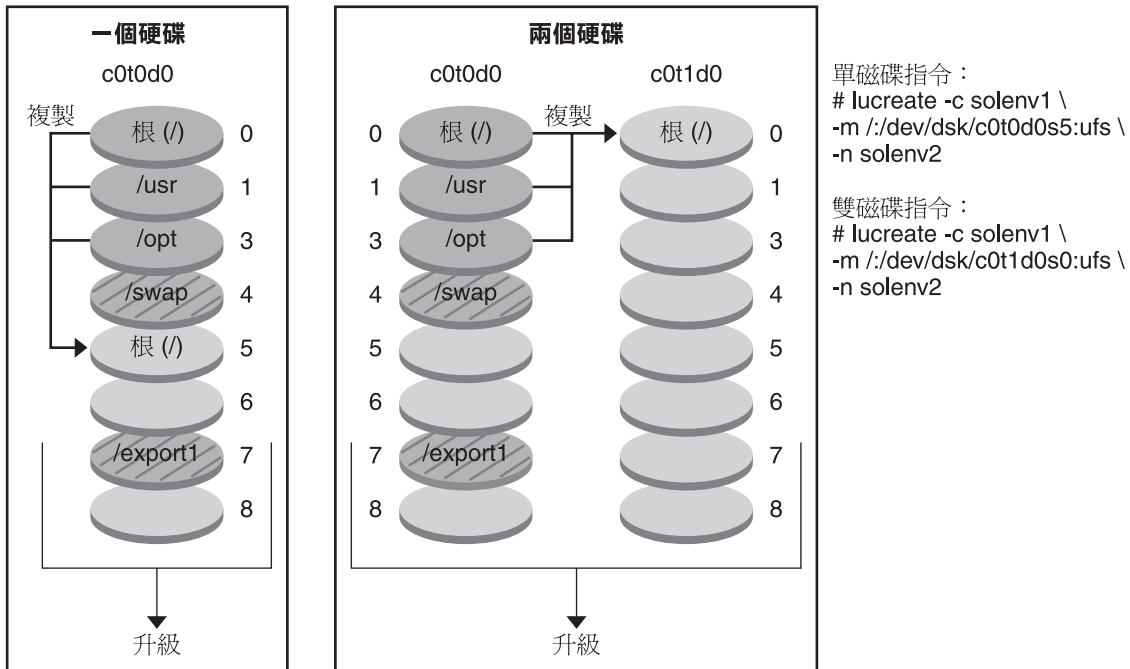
一個硬碟

c0t0d0

複製

根 (/) 0
/usr 1
/opt 3
/swap 4
根 (/) 5
6
/export1 7
8

升級

兩個硬碟

c0t0d0

0 根 (/)
1 /usr
3 /opt
4 /swap
5
6
7 /export1
8

複製

c0t1d0

根 (/) 0
1
3
4
5
6
7
8

升級

單磁碟指令：
# lucreate -c solenv1 \
-m /:/dev/dsk/c0t0d0s5:ufs \
-n solenv2

雙磁碟指令：
# lucreate -c solenv1 \
-m /:/dev/dsk/c0t1d0s0:ufs \
-n solenv2